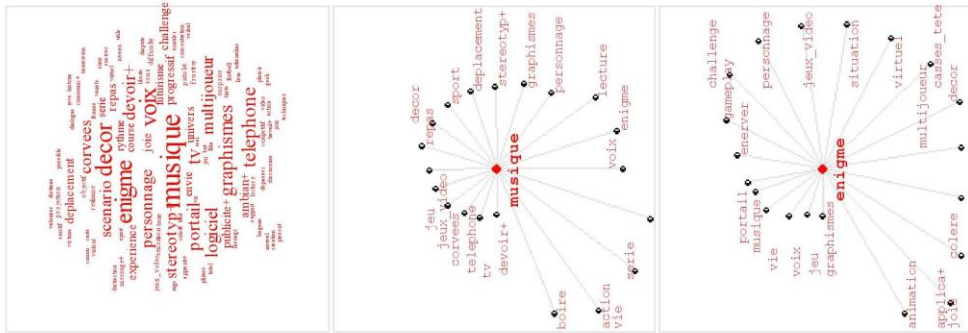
musique
decor
enigme
voix
telephone
graphismes
logiciel
multijoueur
devoir+
scenario
personnage
stereotyp+
portail
corvees
tv
univers
challenge
deplacement
repas
progressif
feminisme
ambian+
publicite+
experience
envie
joie
rythme
course
serie

musique
decor
repas
sport
deplacement
stereotyp+
graphismes
personnage
lecture
enigme
voix
jeu
jeux_video
corvees
telephone
tv
devoir+
boire
action
vie
serie

enigme
challenge
gameplay
perscnnage
jeux_video
situation
virtuel
casses_tete
multijoueur
decor
enerver
portail
musique
vie
voix
jeu
graphismes
animation
applica+
joie
colere